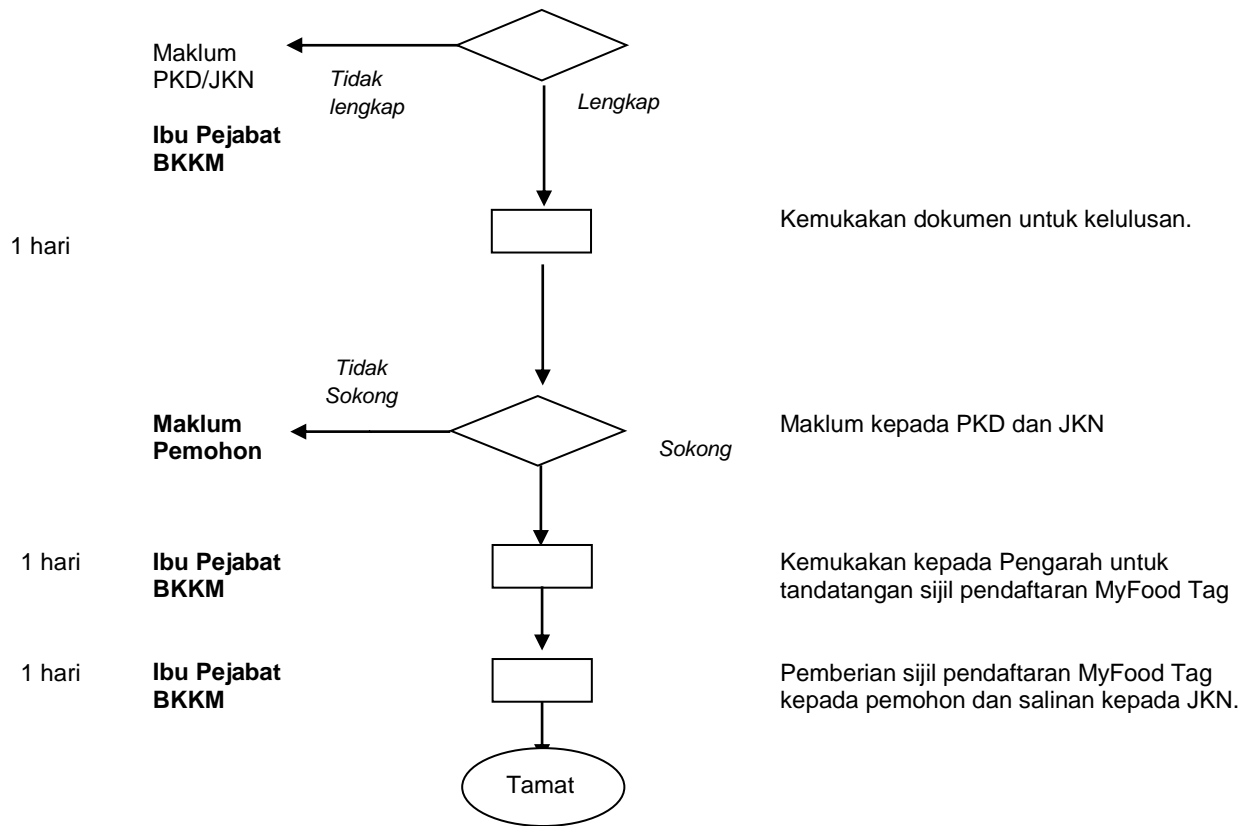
Maklum PKD/JKN

Tidak lengkap

Lengkap

**Ibu Pejabat BKKM**

1 hari

Kemukakan dokumen untuk kelulusan.

Tidak Sokong

**Maklum Pemohon**

Sokong

Maklum kepada PKD dan JKN

1 hari **Ibu Pejabat BKKM**

Kemukakan kepada Pengarah untuk tandatangan sijil pendaftaran MyFood Tag

1 hari **Ibu Pejabat BKKM**

Pemberian sijil pendaftaran MyFood Tag kepada pemohon dan salinan kepada JKN.

Tamat